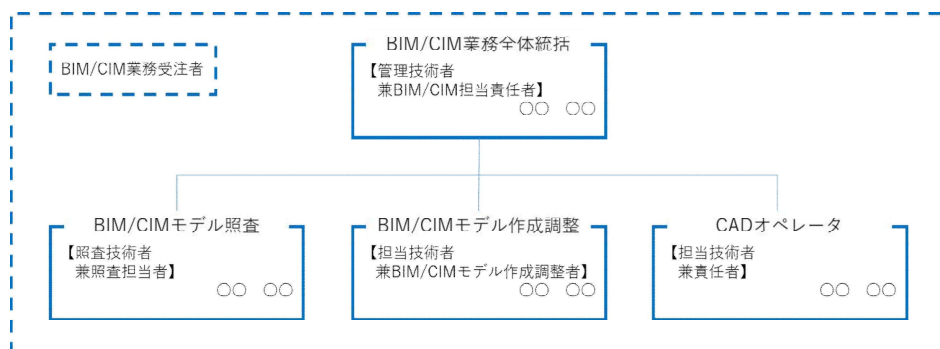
BIM/CIM業務受注者

BIM/CIM業務全体統括
【管理技術者
兼BIM/CIM担当責任者】
○○　○○

BIM/CIMモデル照査
【照査技術者
兼照査担当者】
○○　○○

BIM/CIMモデル作成調整
【担当技術者
兼BIM/CIMモデル作成調整者】
○○　○○

CADオペレータ
【担当技術者
兼責任者】
○○　○○